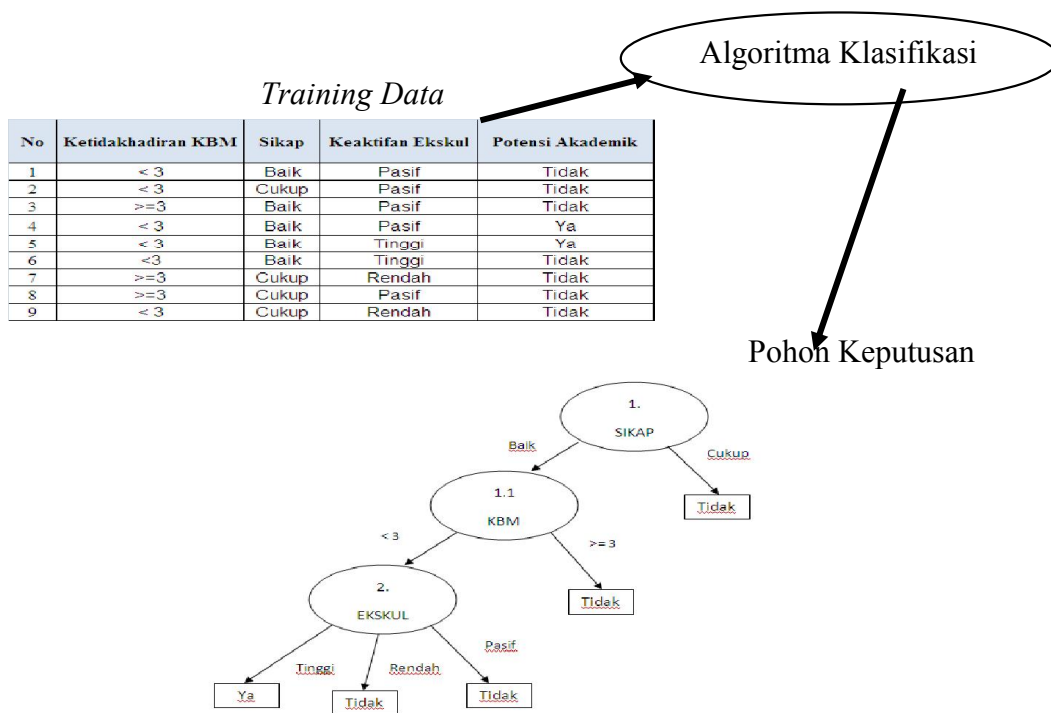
Algoritma Klasifikasi

*Training Data*

| No | Ketidakhadiran KBM | Sikap | Keaktifan Ekskul | Potensi Akademik |
|---|---|---|---|---|
| 1 | < 3 | Baik | Pasif | Tidak |
| 2 | < 3 | Cukup | Pasif | Tidak |
| 3 | >=3 | Baik | Pasif | Tidak |
| 4 | < 3 | Baik | Pasif | Ya |
| 5 | < 3 | Baik | Tinggi | Ya |
| 6 | <3 | Baik | Tinggi | Tidak |
| 7 | >=3 | Cukup | Rendah | Tidak |
| 8 | >=3 | Cukup | Pasif | Tidak |
| 9 | < 3 | Cukup | Rendah | Tidak |

Pohon Keputusan

1. SIKAP
Baik
Cukup
Tidak
1.1 KBM
< 3
>= 3
TIdak
2. EKSKUL
Tinggi
Rendah
Pasif
Ya
Tidak
TIdak